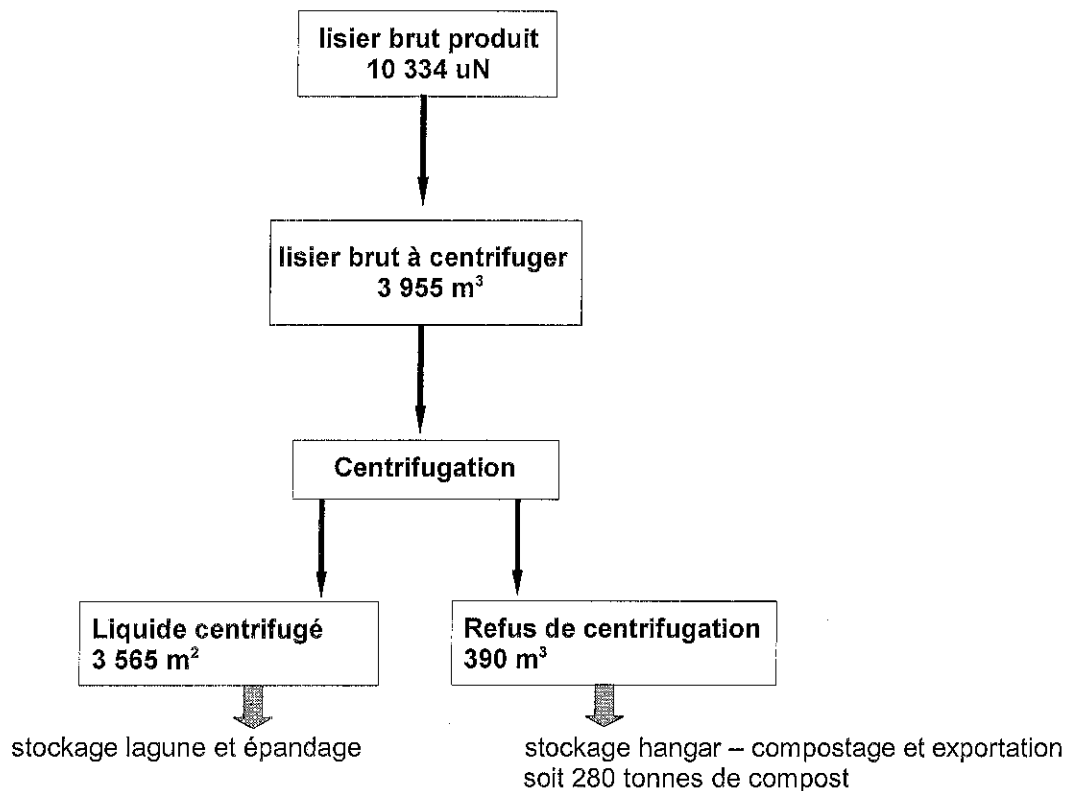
lisier brut produit
10 334 uN

lisier brut à centrifuger
3 955 m$^3$

Centrifugation

Liquide centrifugé
3 565 m$^2$

Refus de centrifugation
390 m$^3$

stockage lagune et épandage

stockage hangar – compostage et exportation
soit 280 tonnes de compost